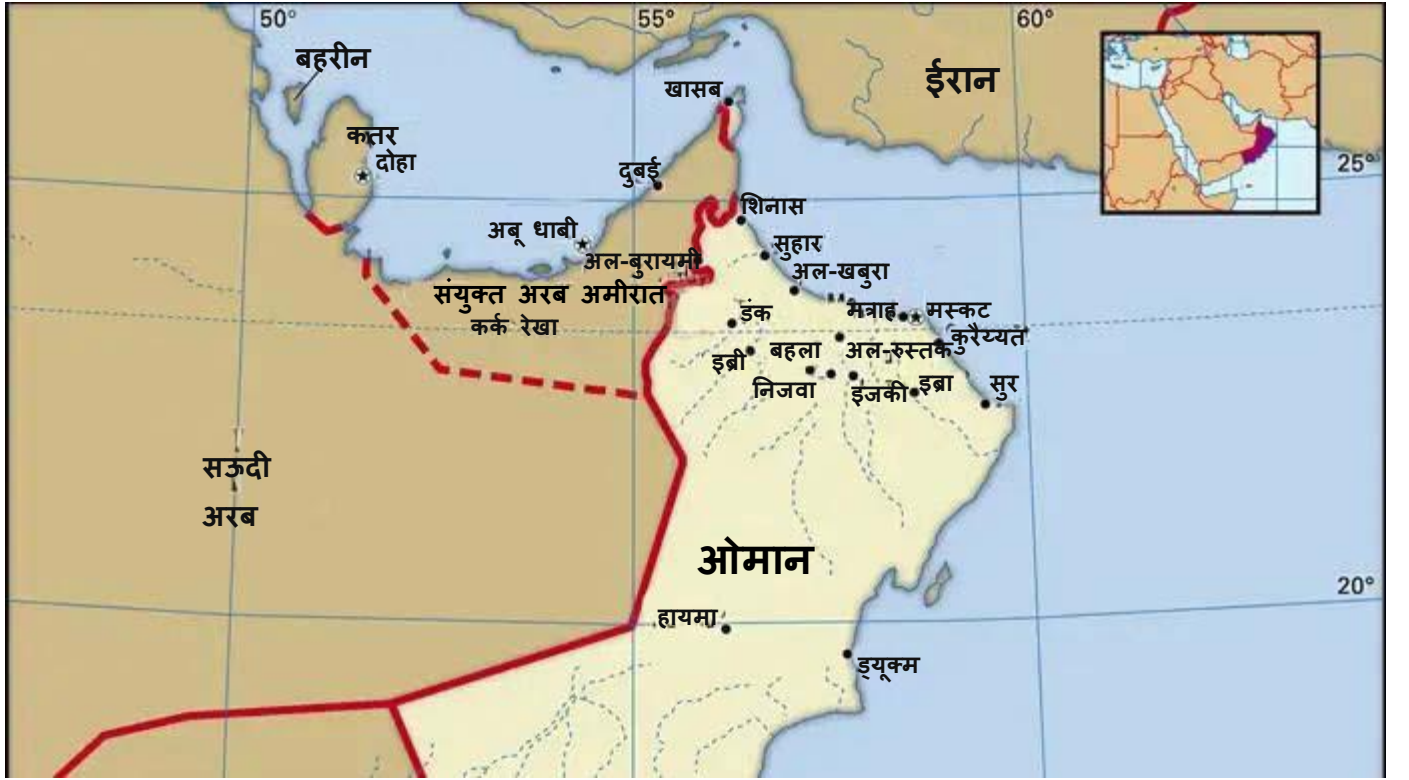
50°
55°
60°
बहरीन
ईरान
खासब
कतर
दोहा
दुबई
25°
शिनास
अबू धाबी
सुहार
अल-बुरायमी
अल-खबुरा
संयुक्त अरब अमीरात
मत्राह
मस्कट
कर्क रेखा
डंक
कुरैय्यत
बहला
अल-रुस्तक
इब्री
निजवा
इजकी
इब्रा
सुर
सऊदी
अरब
ओमान
20°
हायमा
ड्यूक्म